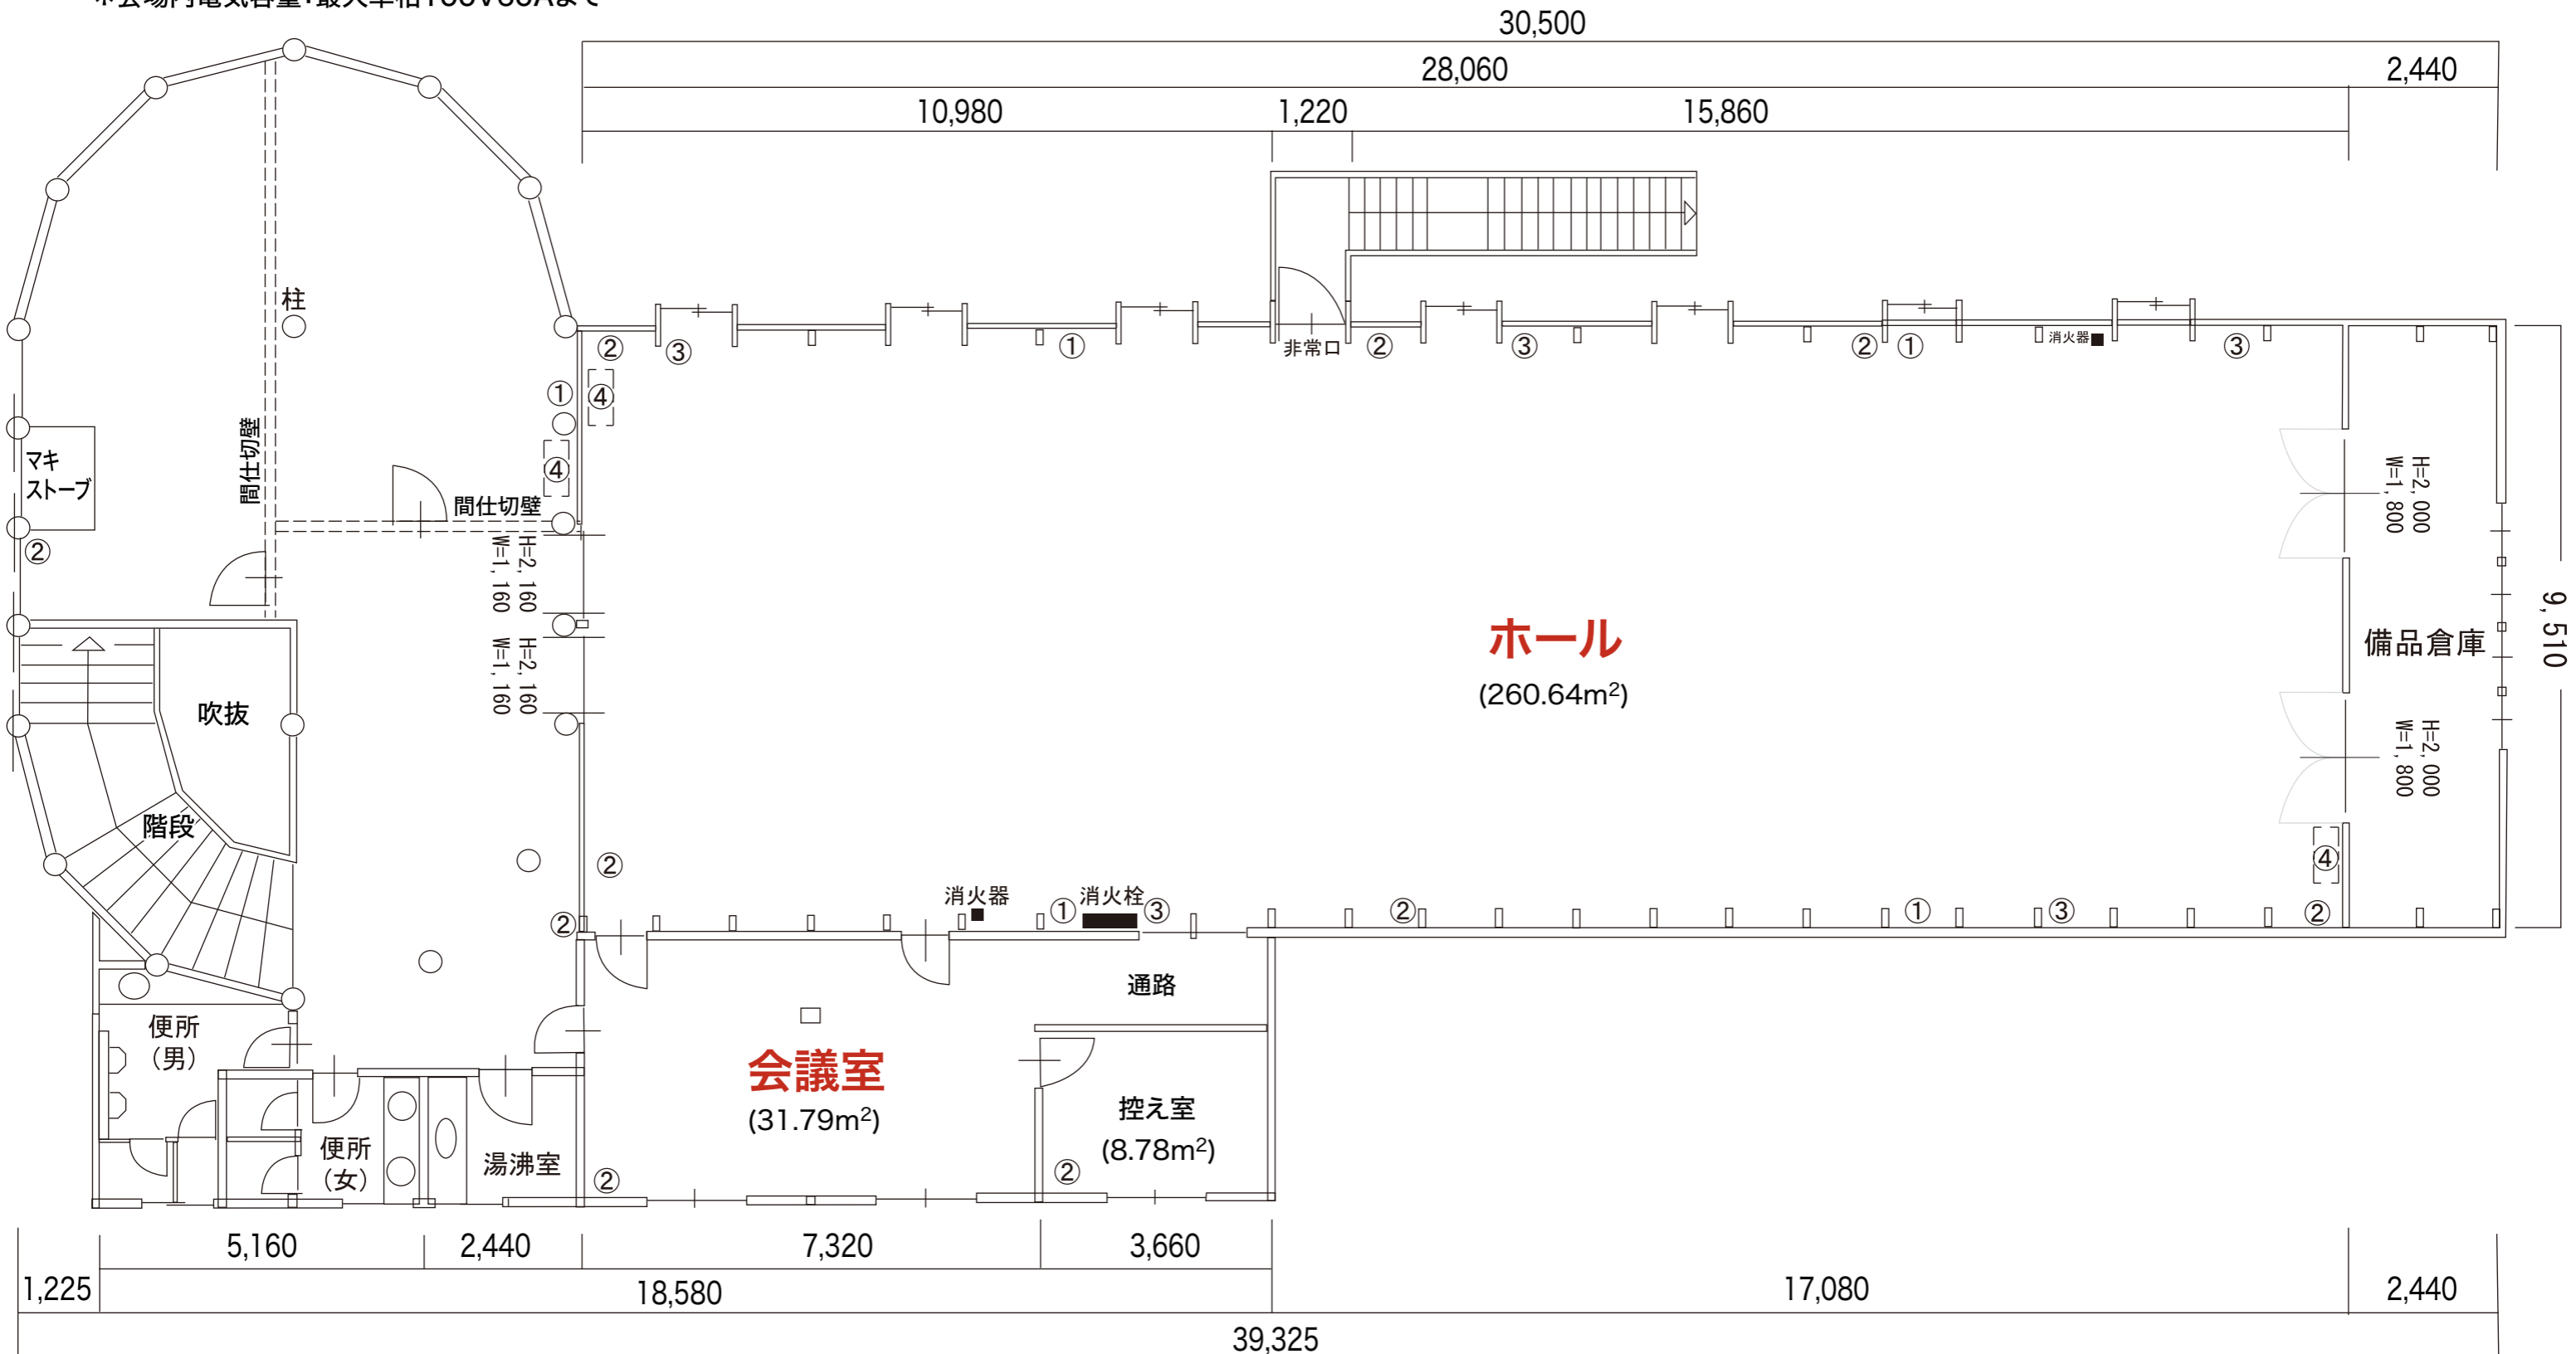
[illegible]

30,500
28,060
2,440
10,980
1,220
15,860

柱
② ③ ① 非常口 ② ③ ② ① 消火器 ③
① ④
④
マキ ストーブ
②
間仕切壁
間仕切壁
H=2, 160 W=1, 160
H=2, 160 W=1, 160
H=2, 000 W=1, 800
ホール
(260.64m²)
備品倉庫
9, 510
H=2, 000 W=1, 800
吹抜
階段
②
④
② 消火器 ① 消火栓 ③ ② ① ③ ②
通路
便所 (男)
会議室
(31.79m²)
控え室
(8.78m²)
便所 (女)
湯沸室
②
②

5,160
2,440
7,320
3,660
1,225
18,580
17,080
2,440
39,325